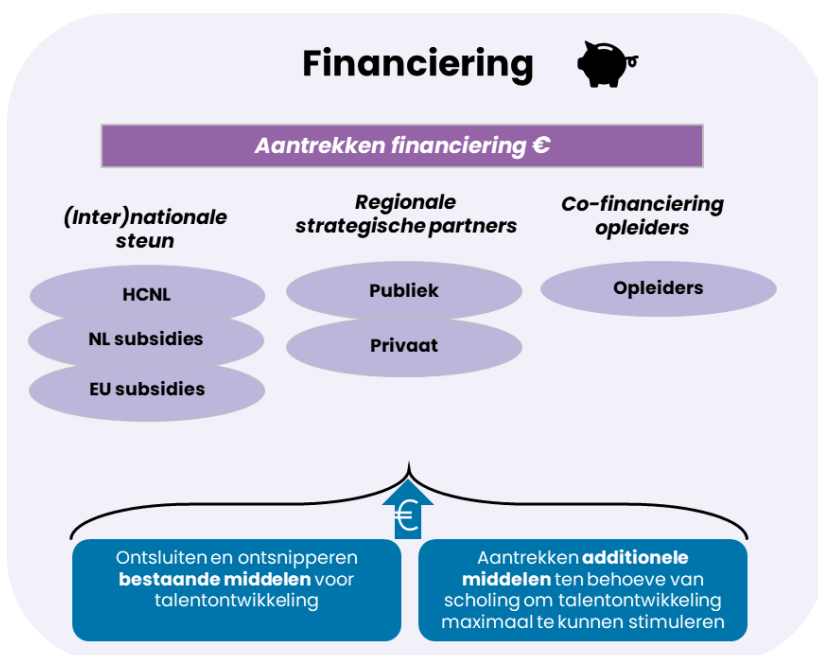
Financiering

Aantrekken financiering €

(Inter)nationale steun

HCNL

NL subsidies

EU subsidies

Regionale strategische partners

Publiek

Privaat

Co-financiering opleiders

Opleiders

€

Ontsluiten en ontsnipperen bestaande middelen voor talentontwikkeling

Aantrekken additionele middelen ten behoeve van scholing om talentontwikkeling maximaal te kunnen stimuleren